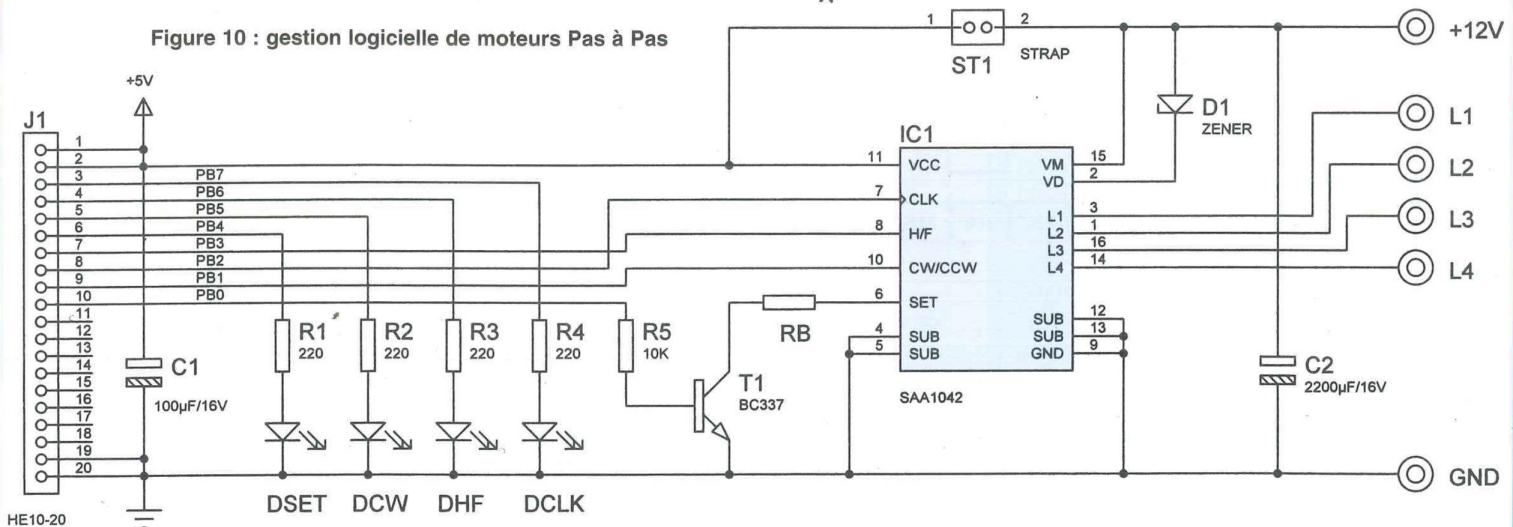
Figure 10 : gestion logicielle de moteurs Pas à Pas

+5V

J1

1
2
3
4
5
6
7
8
9
10
11
12
13
14
15
16
17
18
19
20

HE10-20

PB7
PB6
PB5
PB4
PB3
PB2
PB1
PB0

C1
100µF/16V

R1
220
R2
220
R3
220
R4
220
R5
10K

DSET DCW DHF DCLK

RB

T1
BC337

1 2
ST1
STRAP

D1
ZENER

IC1
11 VCC
7 CLK
8 H/F
10 CW/CCW
6 SET
4 SUB
5 SUB
VM 15
VD 2
L1 3
L2 1
L3 16
L4 14
SUB 12
SUB 13
GND 9

SAA1042

C2
2200µF/16V

+12V
L1
L2
L3
L4
GND